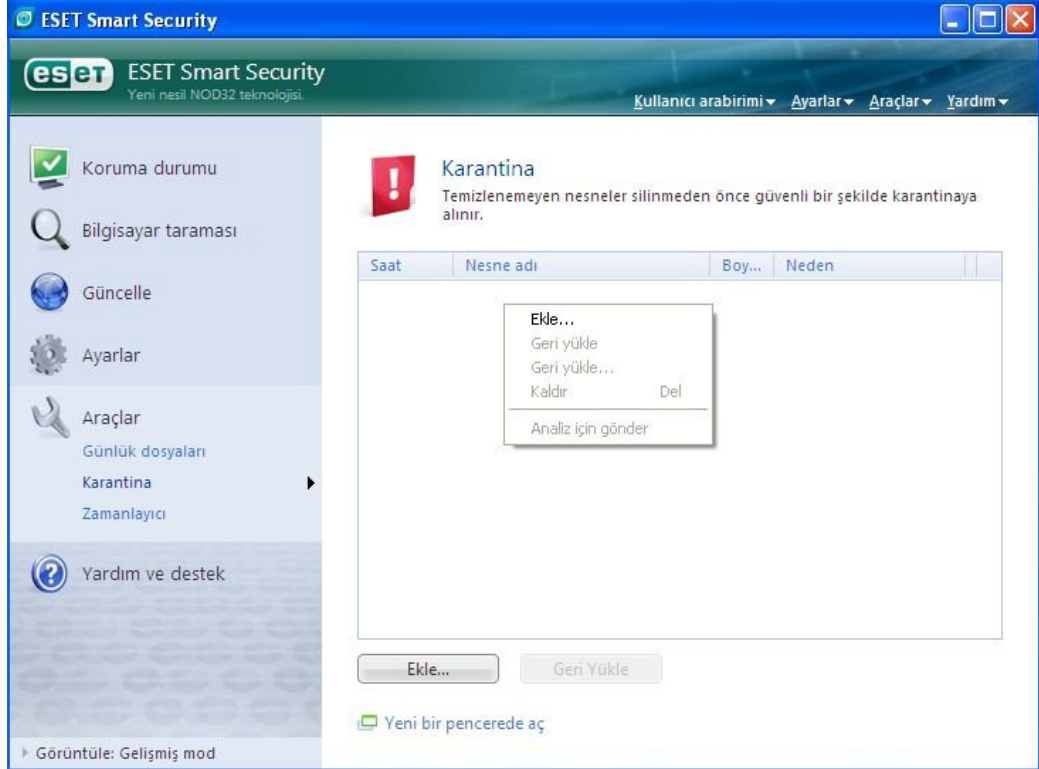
ESET Smart Security

eset ESET Smart Security
Yeni nesil NOD32 teknolojisi.

Kullanıcı arabirimi ▾ Ayarlar ▾ Araçlar ▾ Yardım ▾

Koruma durumu

Bilgisayar taraması

Güncelle

Ayarlar

Araçlar
Günlük dosyaları
Karantina
Zamanlayıcı

Yardım ve destek

Görüntüle: Gelişmiş mod

Karantina
Temizlenemeyen nesneler silinmeden önce güvenli bir şekilde karantinaya alınır.

| Saat | Nesne adı | Boy... | Neden |
|---|---|---|---|

Ekle...
Geri yükle
Geri yükle...
Kaldır Del
Analiz için gönder

Ekle...
Geri Yükle

Yeni bir pencerede aç